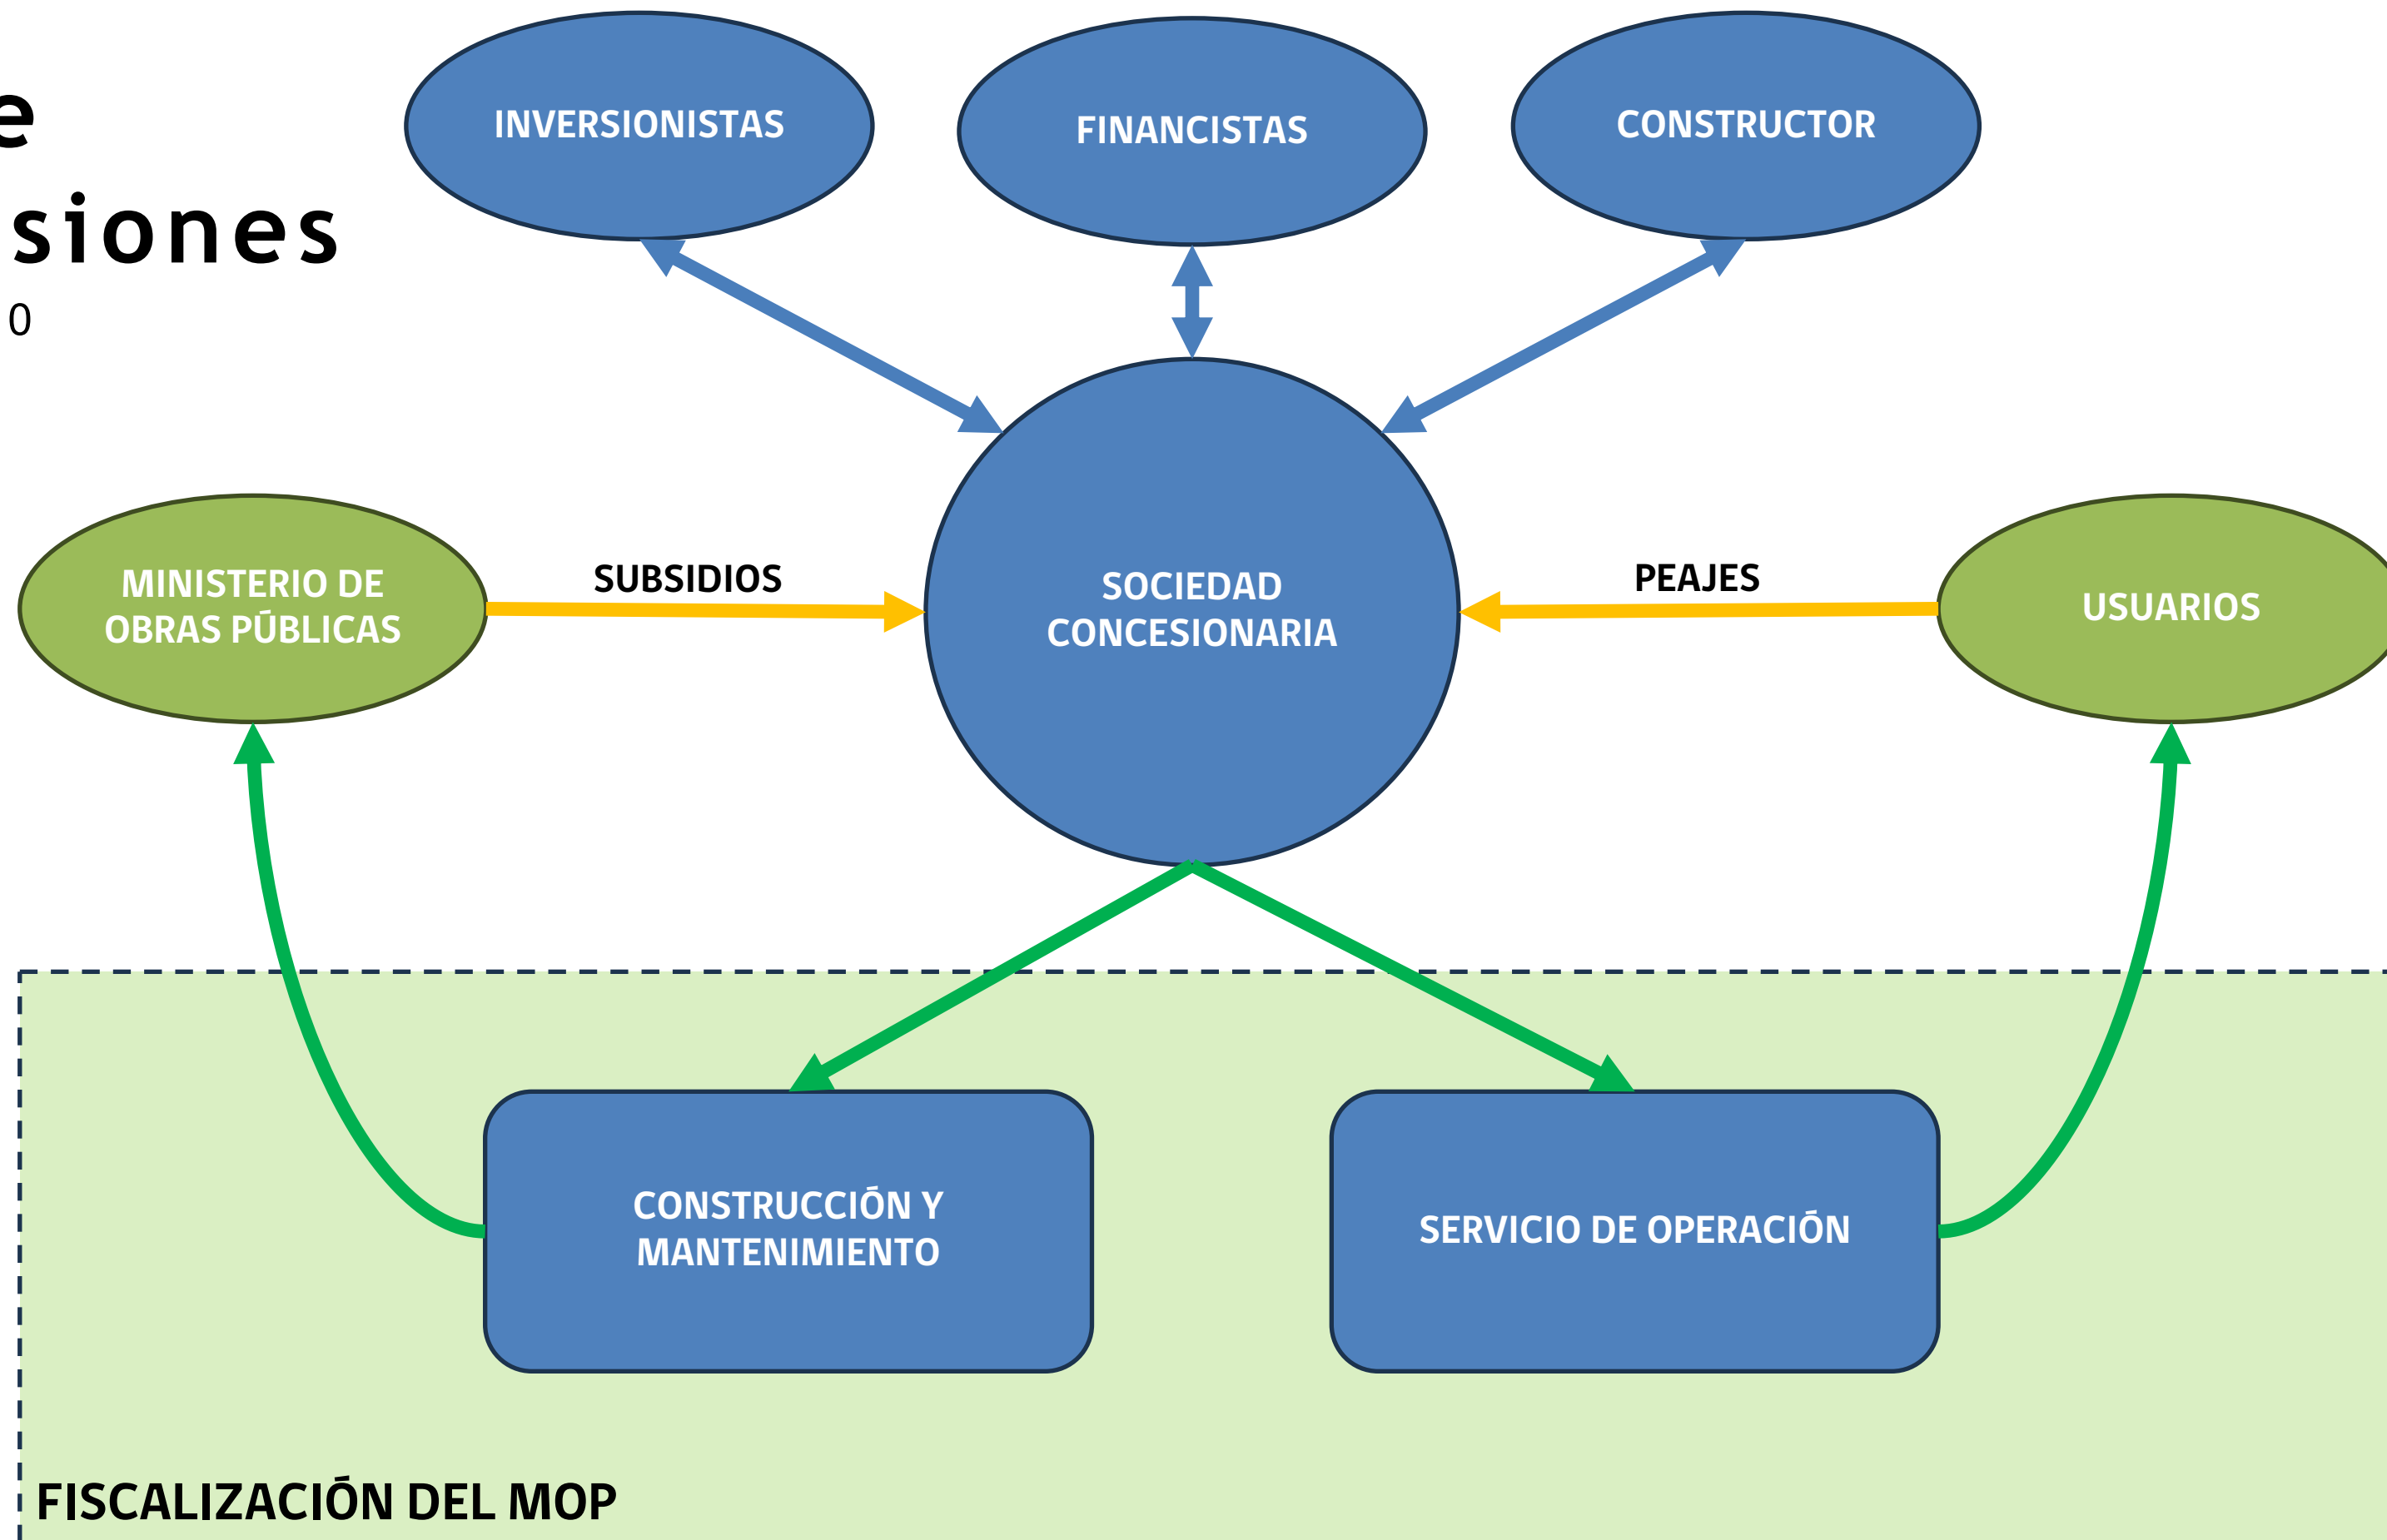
e
siones
0

INVERSIONISTAS

FINANCISTAS

CONSTRUCTOR

MINISTERIO DE OBRAS PÚBLICAS

SUBSIDIOS

SOCIEDAD CONCESIONARIA

PEAJES

USUARIOS

CONSTRUCCIÓN Y MANTENIMIENTO

SERVICIO DE OPERACIÓN

FISCALIZACIÓN DEL MOP